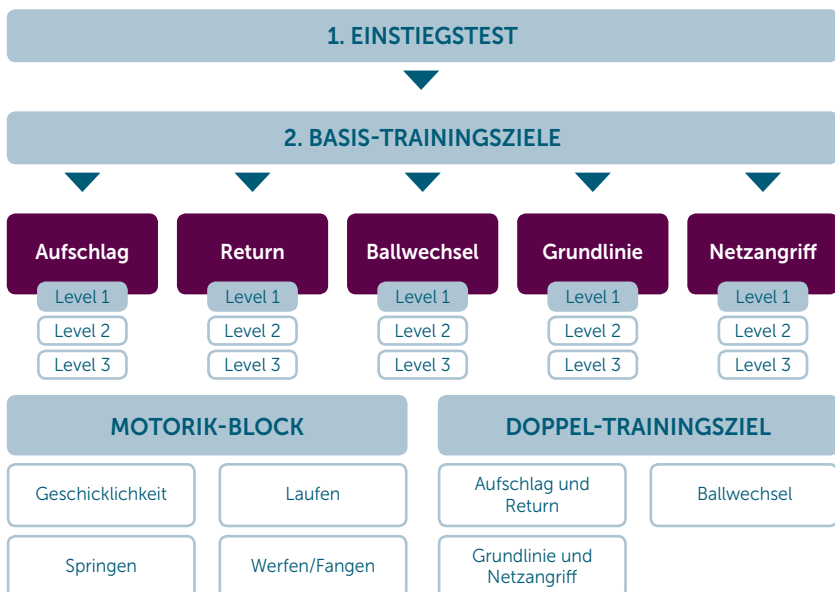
1. EINSTIEGSTEST

2. BASIS-TRAININGSZIELE

Aufschlag
Level 1
Level 2
Level 3

Return
Level 1
Level 2
Level 3

Ballwechsel
Level 1
Level 2
Level 3

Grundlinie
Level 1
Level 2
Level 3

Netzangriff
Level 1
Level 2
Level 3

MOTORIK-BLOCK

Geschicklichkeit

Laufen

Springen

Werfen/Fangen

DOPPEL-TRAININGSZIEL

Aufschlag und Return

Ballwechsel

Grundlinie und Netzangriff